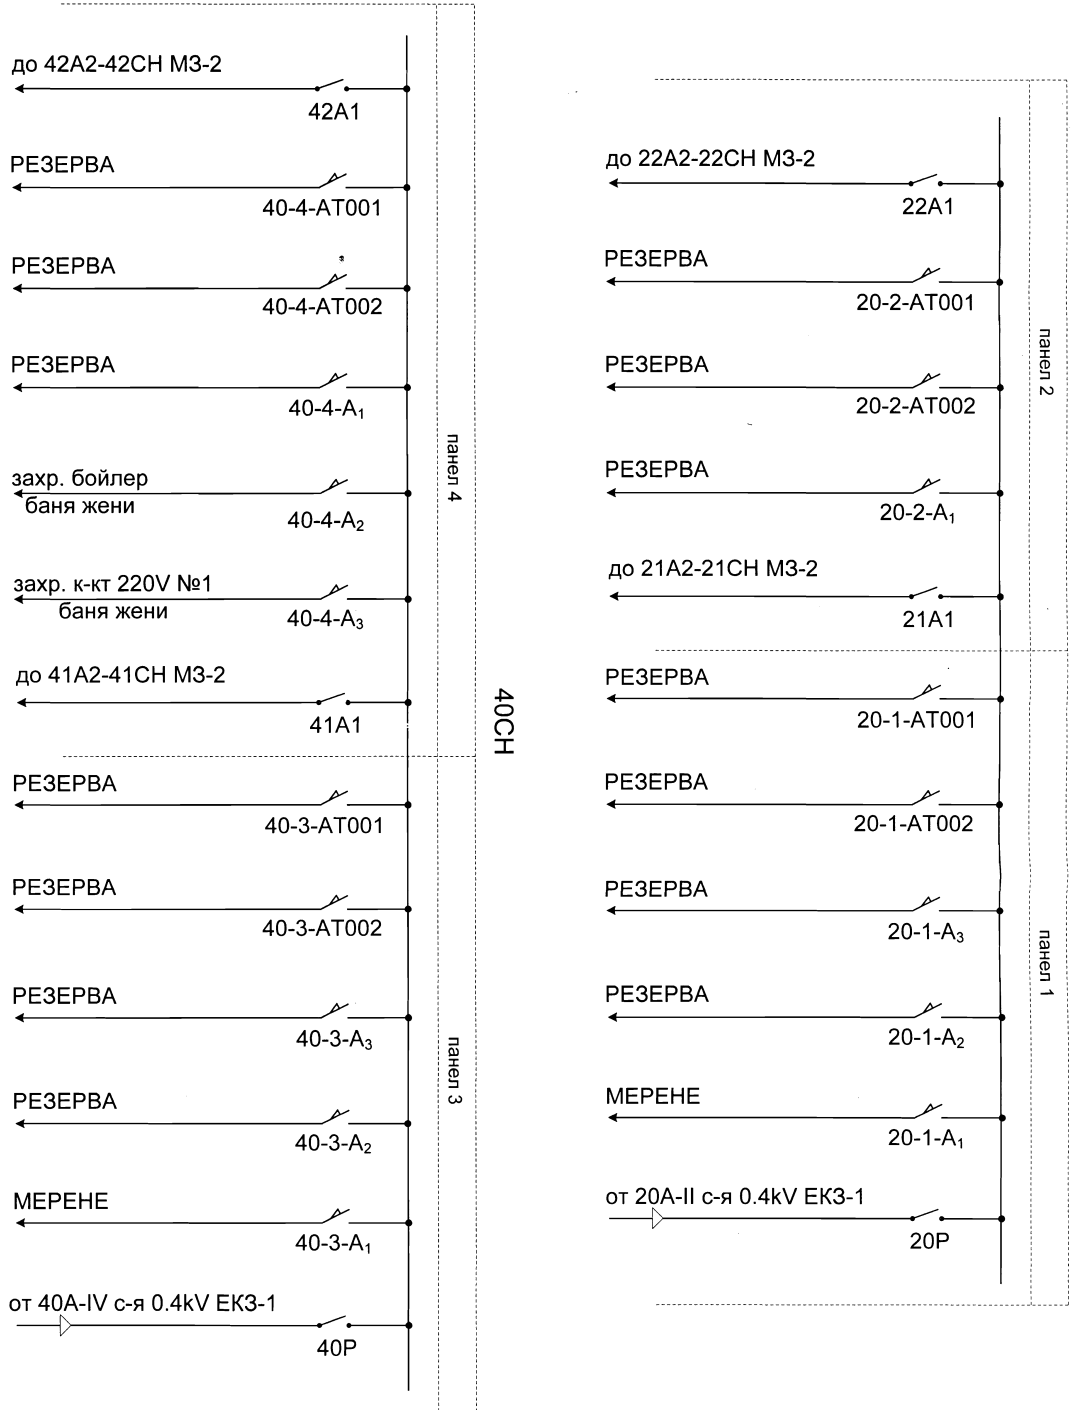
до 42А2-42СН МЗ-2
42А1

РЕЗЕРВА
40-4-АТ001

РЕЗЕРВА
40-4-АТ002

РЕЗЕРВА
40-4-А$_1$

захр. бойлер баня жени
40-4-А$_2$

захр. к-кт 220V №1 баня жени
40-4-А$_3$

до 41А2-41СН МЗ-2
41А1

панел 4

РЕЗЕРВА
40-3-АТ001

РЕЗЕРВА
40-3-АТ002

РЕЗЕРВА
40-3-А$_3$

РЕЗЕРВА
40-3-А$_2$

МЕРЕНЕ
40-3-А$_1$

от 40А-IV с-я 0.4kV ЕКЗ-1
40Р

панел 3

40СН

до 22А2-22СН МЗ-2
22А1

РЕЗЕРВА
20-2-АТ001

РЕЗЕРВА
20-2-АТ002

РЕЗЕРВА
20-2-А$_1$

до 21А2-21СН МЗ-2
21А1

панел 2

РЕЗЕРВА
20-1-АТ001

РЕЗЕРВА
20-1-АТ002

РЕЗЕРВА
20-1-А$_3$

РЕЗЕРВА
20-1-А$_2$

МЕРЕНЕ
20-1-А$_1$

от 20А-II с-я 0.4kV ЕКЗ-1
20Р

панел 1